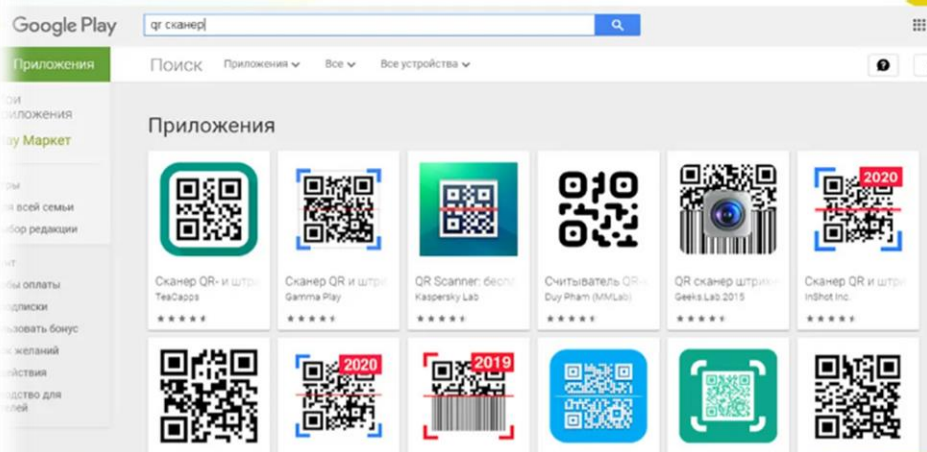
Google Play

qr сканер

Приложения

Поиск Приложения Все Все устройства

ои приложения
ay Маркет
ры
я всей семьи
бор редакции
т
бы оплаты
дписки
ьзовать бонус
к желаний
ействия
одство для
лей

Приложения

Сканер QR- и штр
TeaCapps

Сканер QR и штр
Gamma Play

QR Scanner: бесп
Kaspersky Lab

Считыватель QR-
Duy Pham (MMLab)

QR сканер штрих
Geeks.Lab.2015

2020
Сканер QR и штр
InShot Inc.

2020

2019